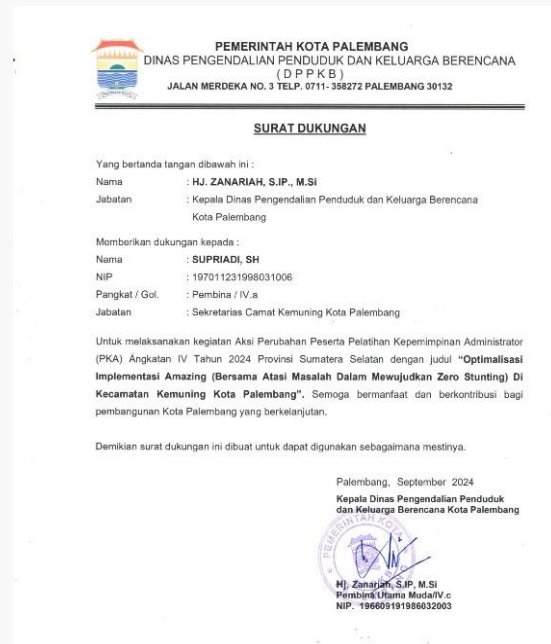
PEMERINTAH KOTA PALEMBANG
DINAS PENGENDALIAN PENDUDUK DAN KELUARGA BERENCANA
( D P P K B )
JALAN MERDEKA NO. 3 TELP. 0711- 358272 PALEMBANG 30132

SURAT DUKUNGAN

Yang bertanda tangan dibawah ini :

Nama : HJ. ZANARIAH, S.IP., M.Si
Jabatan : Kepala Dinas Pengendalian Penduduk dan Keluarga Berencana Kota Palembang

Memberikan dukungan kepada :

Nama : SUPRIADI, SH
NIP : 197011231998031006
Pangkat / Gol. : Pembina / IV.a
Jabatan : Sekretarias Camat Kemuning Kota Palembang

Untuk melaksanakan kegiatan Aksi Perubahan Peserta Pelatihan Kepemimpinan Administrator (PKA) Angkatan IV Tahun 2024 Provinsi Sumatera Selatan dengan judul "Optimalisasi Implementasi Amazing (Bersama Atasi Masalah Dalam Mewujudkan Zero Stunting) Di Kecamatan Kemuning Kota Palembang". Semoga bermanfaat dan berkontribusi bagi pembangunan Kota Palembang yang berkelanjutan.

Demikian surat dukungan ini dibuat untuk dapat digunakan sebagaimana mestinya.

Palembang, September 2024
Kepala Dinas Pengendalian Penduduk dan Keluarga Berencana Kota Palembang

PEMERINTAH KOTA

Hj. Zanariah, S.IP, M.Si
Pembina Utama Muda/IV.c
NIP. 196609191986032003